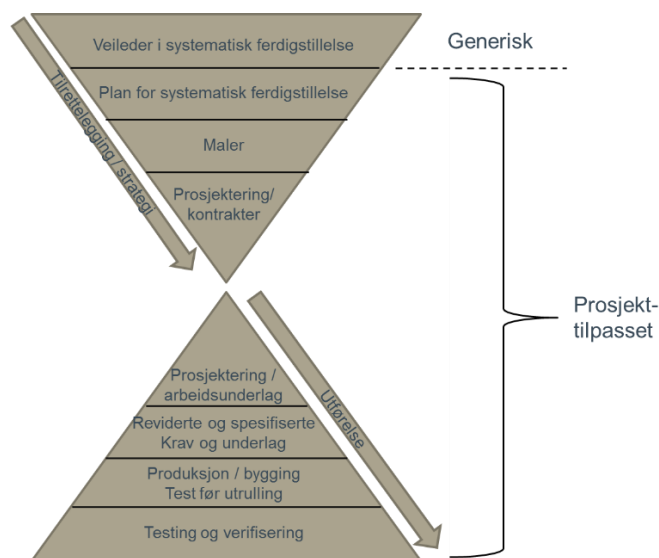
Veileder i systematisk ferdigstillelse

Generisk

Plan for systematisk ferdigstillelse

Maler

Prosjektering/ kontrakter

Tilrettelegging / strategi

Prosjekt-tilpasset

Prosjektering / arbeidsunderlag

Reviderte og spesifiserte Krav og underlag

Produksjon / bygging Test før utrulling

Testing og verifisering

Utførelse